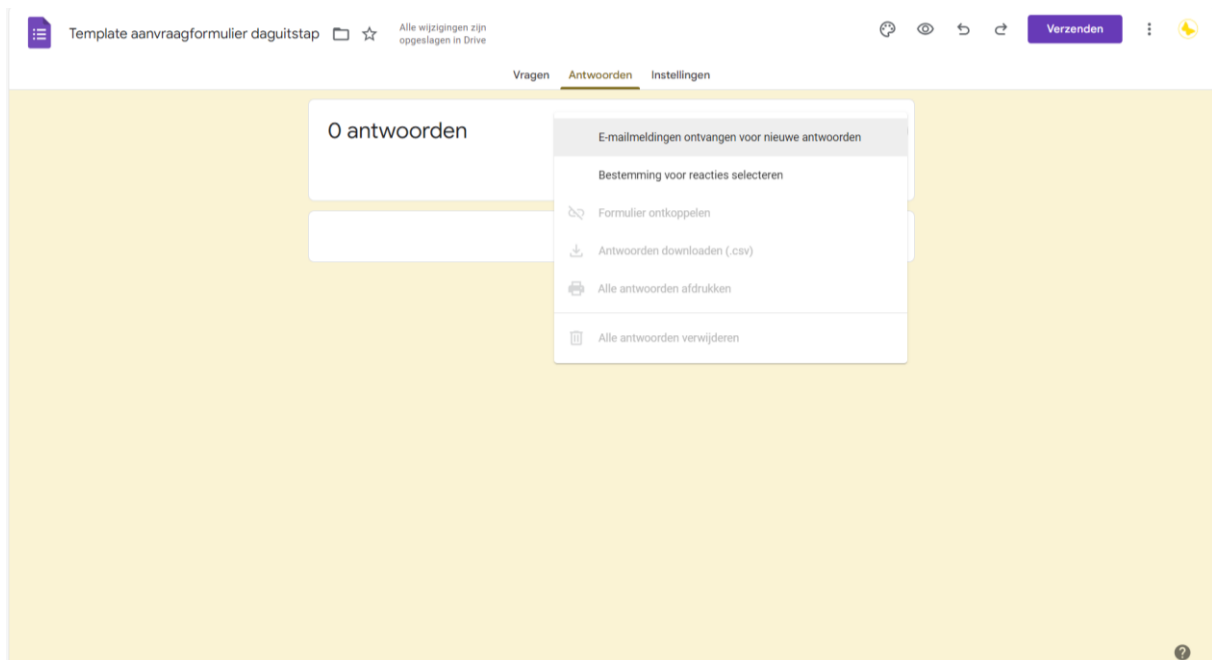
Template aanvraagformulier daguitstap

Alle wijzigingen zijn opgeslagen in Drive

Verzenden

Vragen Antwoorden Instellingen

0 antwoorden

E-mailmeldingen ontvangen voor nieuwe antwoorden

Bestemming voor reacties selecteren

Formulier ontkoppelen

Antwoorden downloaden (.csv)

Alle antwoorden afdrukken

Alle antwoorden verwijderen